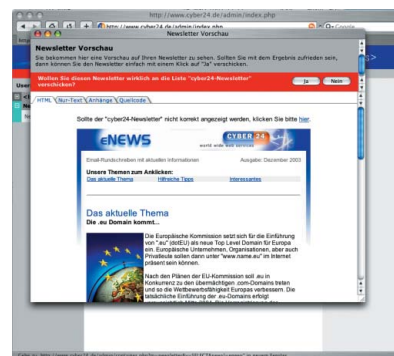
http://www.cyber24.de/admin/index.php

https://www.cyber24.de/admin/index.php

Google

Newsletter Vorschau

Newsletter Vorschau

Sie bekommen hier eine Vorschau auf Ihren Newsletter zu sehen. Sollten Sie mit dem Ergebnis zufrieden sein, dann können Sie den Newsletter einfach mit einem Klick auf "Ja" verschicken.

Wollen Sie diesen Newsletter wirklich an die Liste "cyber24-Newsletter" verschicken?

Ja

Nein

HTML

Nur-Text

Anhänge

Quellcode

Sollte der "cyber24-Newsletter" nicht korrekt angezeigt werden, klicken Sie bitte hier.

eNEWS

CYBER 24

world wide web service

Email-Rundschreiben mit aktuellen Informationen

Ausgabe: Dezember 2003

Unsere Themen zum Anklicken:

Das aktuelle Thema

Hilfreiche Tipps

Interessantes

Das aktuelle Thema

Die .eu Domain kommt...

Die Europäische Kommission setzt sich für die Einführung von ".eu" (dotEU) als neue Top Level Domain für Europa ein. Europäische Unternehmen, Organisationen, aber auch Privatleute sollen dann unter "www.name.eu" im Internet präsent sein können.

Nach den Plänen der EU-Kommission soll .eu in Konkurrenz zu den übermächtigen .com-Domains treten und so die Wettbewerbsfähigkeit Europas verbessern. Die tatsächliche Einführung der .eu-Domains erfolgt

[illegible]